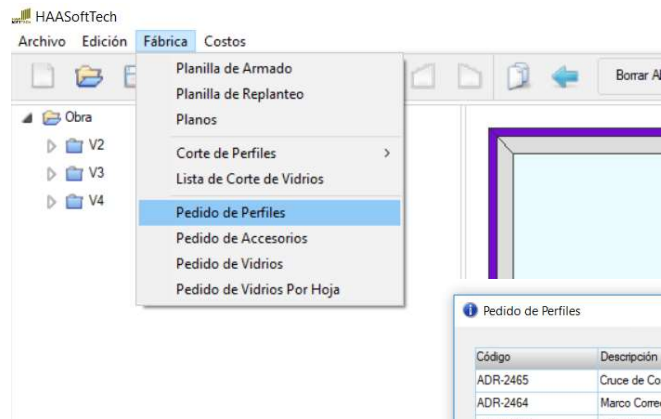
HAASoftTech

Archivo Edición Fábrica Costos

Borrar Al

Obra
V2
V3
V4

Planilla de Armado
Planilla de Replanteo
Planos
Corte de Perfiles >
Lista de Corte de Vidrios
Pedido de Perfiles
Pedido de Accesorios
Pedido de Vidrios
Pedido de Vidrios Por Hoja

Pedido de Perfiles

| Código | Descripción |
|---|---|
| ADR-2465 | Cruce de Co |
| ADR-2464 | Marco Corre |